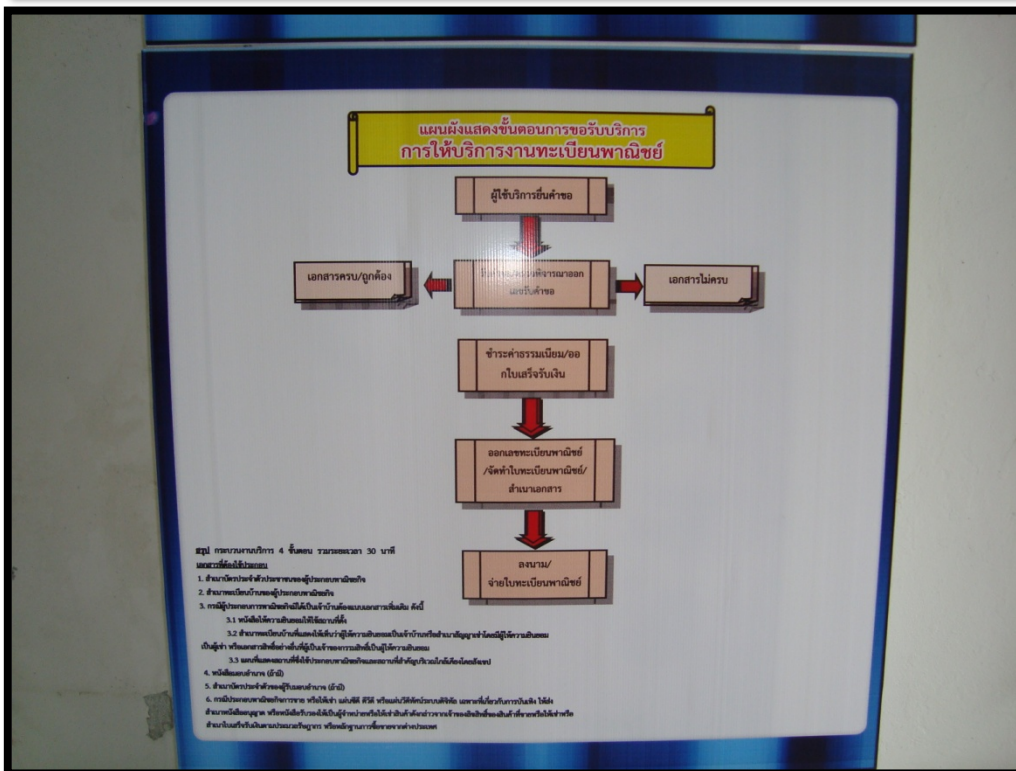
แผนผังแสดงขั้นตอนการขอรับบริการ
การให้บริการงานทะเบียนพาณิชย์

ผู้ใช้บริการยื่นคำขอ

เอกสารครบ/ถูกต้อง

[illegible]พิจารณาออกเลขรับคำขอ

เอกสารไม่ครบ

ชำระค่าธรรมเนียม/ออกใบเสร็จรับเงิน

ออกเลขทะเบียนพาณิชย์/จัดทำใบทะเบียนพาณิชย์/สำเนาเอกสาร

ลงนาม/จ่ายใบทะเบียนพาณิชย์

สรุป กระบวนงานบริการ 4 ขั้นตอน รวมระยะเวลา 30 นาที
เอกสารที่ต้องใช้ประกอบ
1. สำเนาบัตรประจำตัวประชาชนของผู้ประกอบพาณิชยกิจ
2. สำเนาทะเบียนบ้านของผู้ประกอบพาณิชยกิจ
3. กรณีผู้ประกอบการพาณิชยกิจมิได้เป็นเจ้าบ้านต้องแนบเอกสารเพิ่มเติม ดังนี้
3.1 หนังสือให้ความยินยอมให้ใช้สถานที่ตั้ง
3.2 สำเนาทะเบียนบ้านที่แสดงให้เห็นว่าผู้ให้ความยินยอมเป็นเจ้าบ้านหรือสำเนาสัญญาเช่าโดยมีผู้ให้ความยินยอมเป็นผู้เช่า หรือเอกสารสิทธิ์อย่างอื่นที่ผู้เป็นเจ้าของกรรมสิทธิ์เป็นผู้ให้ความยินยอม
3.3 แผนที่แสดงสถานที่ซึ่งใช้ประกอบพาณิชยกิจและสถานที่สำคัญบริเวณใกล้เคียงโดยสังเขป
4. หนังสือมอบอำนาจ (ถ้ามี)
5. สำเนาบัตรประจำตัวของผู้รับมอบอำนาจ (ถ้ามี)
6. กรณีประกอบพาณิชยกิจการขาย หรือให้เช่า แผ่นซีดี ดีวีดี หรือแผ่นวีดิทัศน์ระบบดิจิทัล เฉพาะที่เกี่ยวกับการบันเทิง ให้ส่ง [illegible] สำเนาหนังสืออนุญาต หรือหนังสือรับรองให้เป็นผู้จำหน่ายหรือให้เช่าสินค้าดังกล่าวจากเจ้าของลิขสิทธิ์ของสินค้าที่ขายหรือให้เช่าหรือ สำเนาใบเสร็จรับเงินตามประมวลรัษฎากร หรือหลักฐานการซื้อขายจากต่างประเทศ